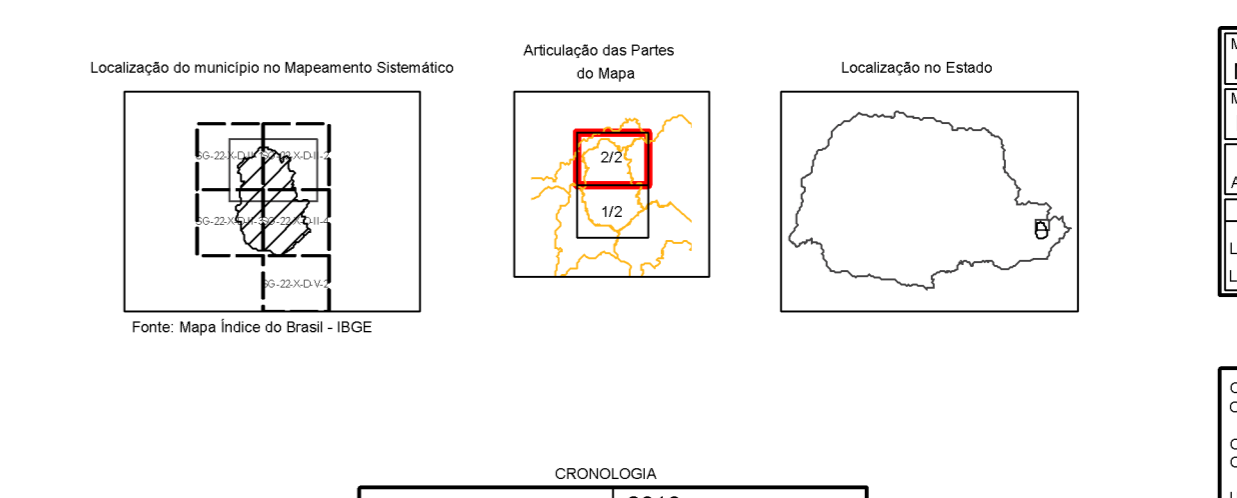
Localização do município no Mapeamento Sistemático

SG-22-X-D-II-1 SG-22-X-D-II-2
SG-22-X-D-II-3 SG-22-X-D-II-4
SG-22-X-D-V-2

Fonte: Mapa Índice do Brasil - IBGE

Articulação das Partes do Mapa

2/2
1/2

Localização no Estado

CRONOLOGIA

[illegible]